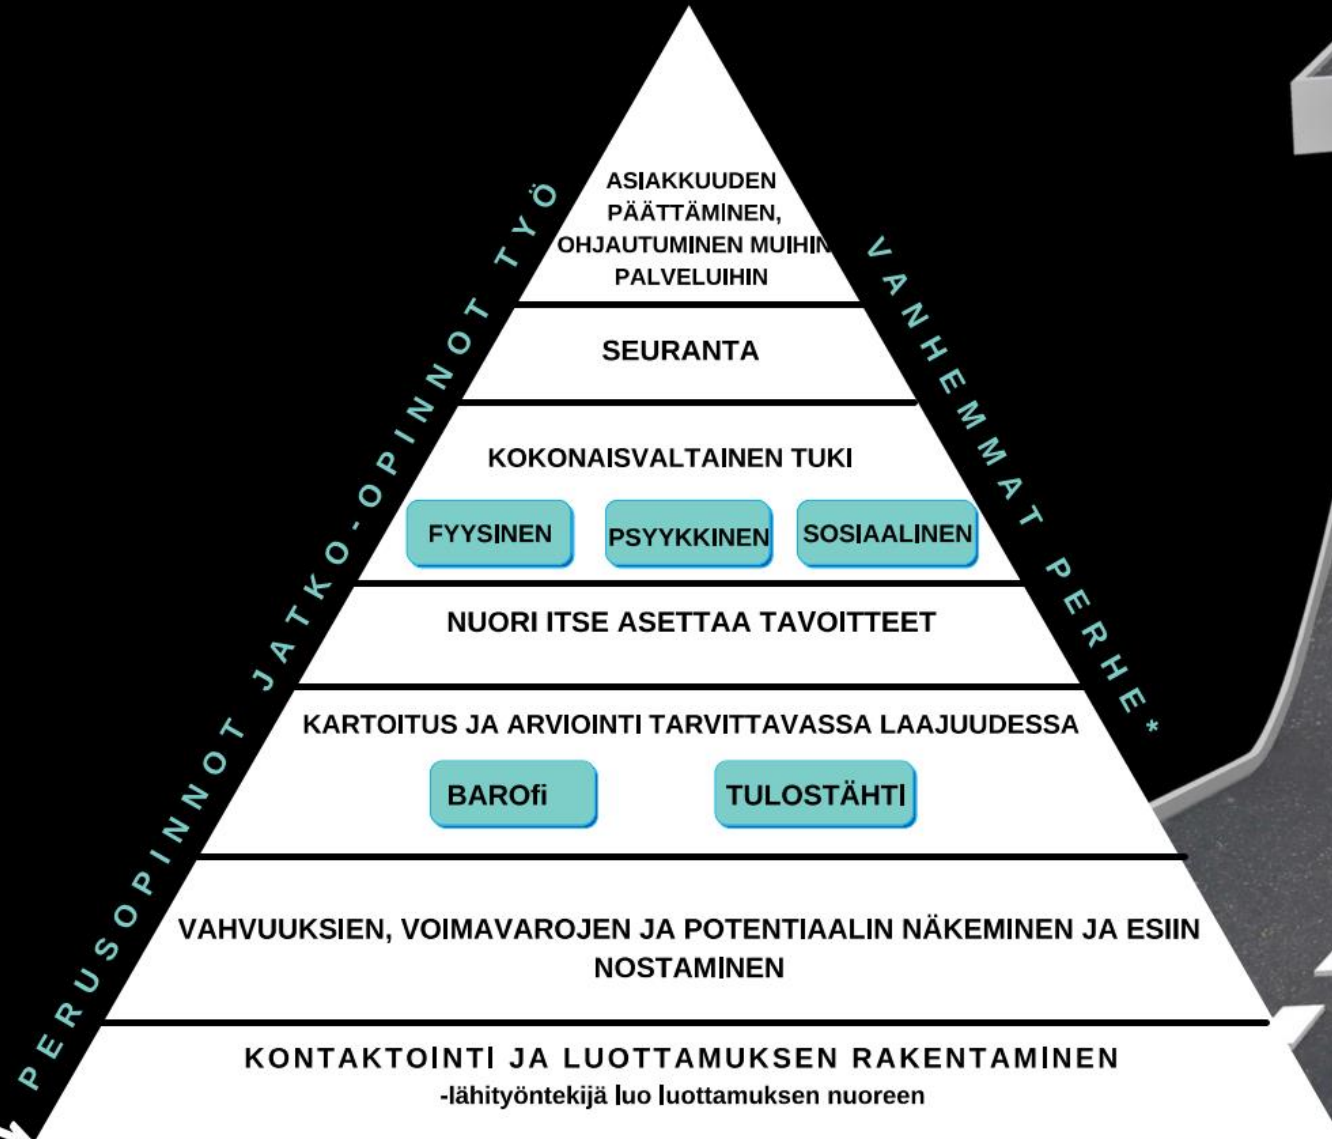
ASIAKKUUDEN PÄÄTTÄMINEN, OHJAUTUMINEN MUIHIN PALVELUIHIN

SEURANTA

KOKONAISVALTAINEN TUKI

FYYSINEN

PSYYKKINEN

SOSIAALINEN

NUORI ITSE ASETTAA TAVOITTEET

KARTOITUS JA ARVIOINTI TARVITTAVASSA LAAJUUDESSA

BAROfi

TULOSTÄHTI

VAHVUUKSIEN, VOIMAVAROJEN JA POTENTIAALIN NÄKEMINEN JA ESIIN NOSTAMINEN

KONTAKTOINTI JA LUOTTAMUKSEN RAKENTAMINEN
-lähityöntekijä luo luottamuksen nuoreen

PERUSOPINNOT JATKO-OPINNOT TYÖ

VANHEMMAT PERHE*